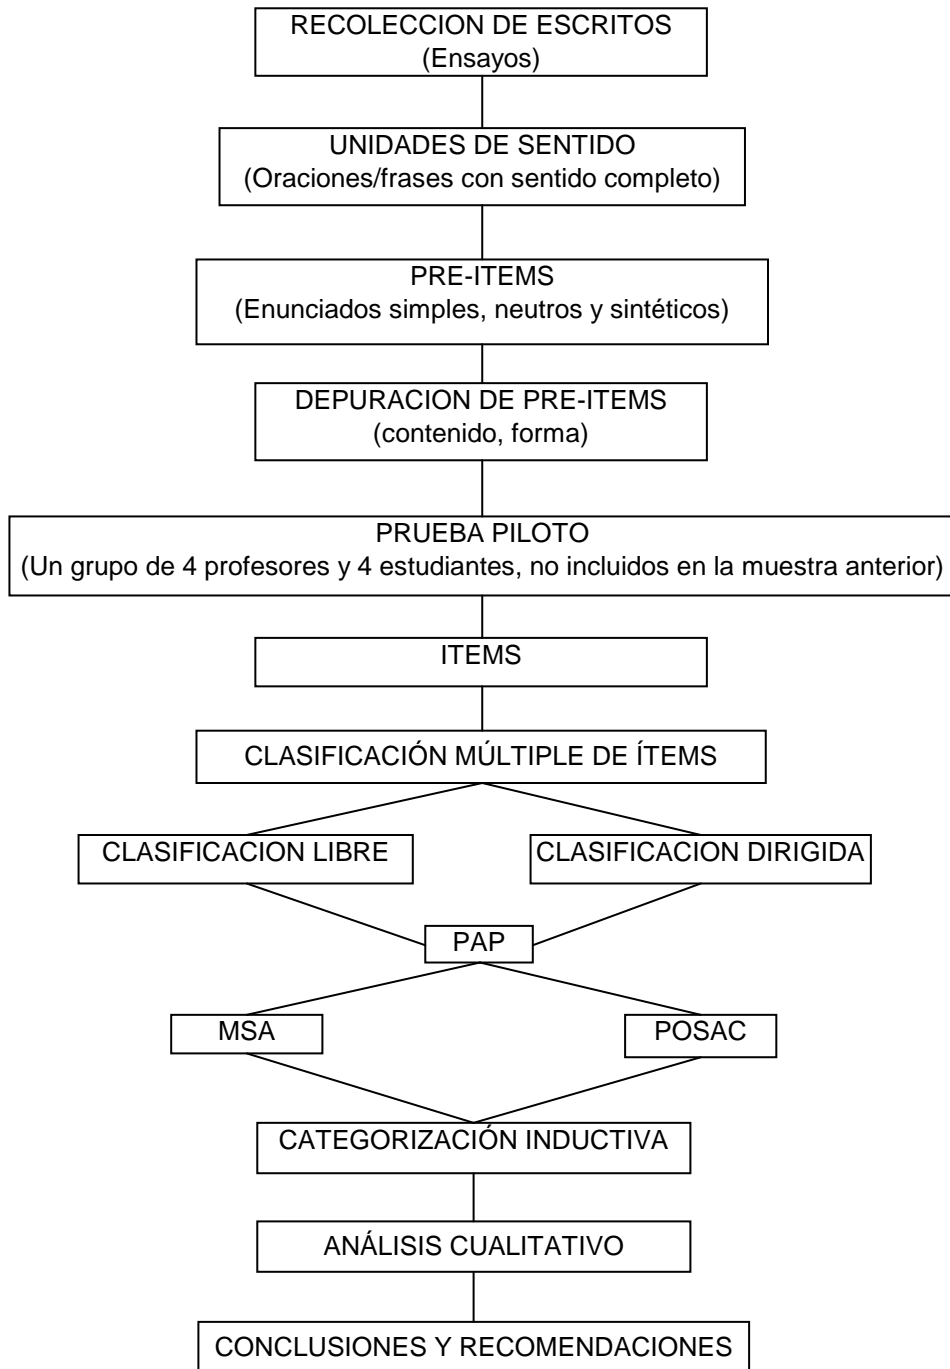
RECOLECCION DE ESCRITOS
(Ensayos)

UNIDADES DE SENTIDO
(Oraciones/frases con sentido completo)

PRE-ITEMS
(Enunciados simples, neutros y sintéticos)

DEPURACION DE PRE-ITEMS
(contenido, forma)

PRUEBA PILOTO
(Un grupo de 4 profesores y 4 estudiantes, no incluidos en la muestra anterior)

ITEMS

CLASIFICACIÓN MÚLTIPLE DE ÍTEMS

CLASIFICACION LIBRE

CLASIFICACION DIRIGIDA

PAP

MSA

POSAC

CATEGORIZACIÓN INDUCTIVA

ANÁLISIS CUALITATIVO

CONCLUSIONES Y RECOMENDACIONES